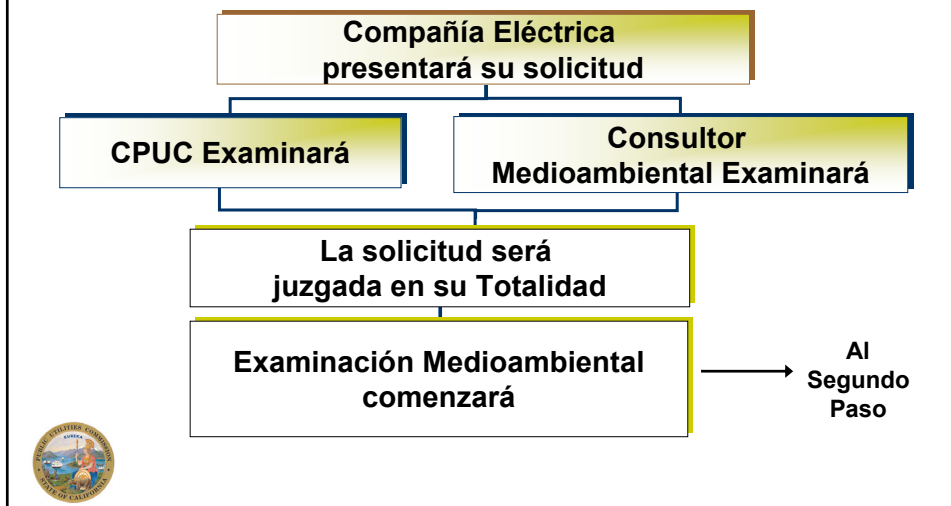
Compañía Eléctrica presentará su solicitud

CPUC Examinará

Consultor Medioambiental Examinará

La solicitud será juzgada en su Totalidad

Examinación Medioambiental comenzará

Al Segundo Paso

PUBLIC UTILITIES COMMISSION
EUREKA
STATE OF CALIFORNIA